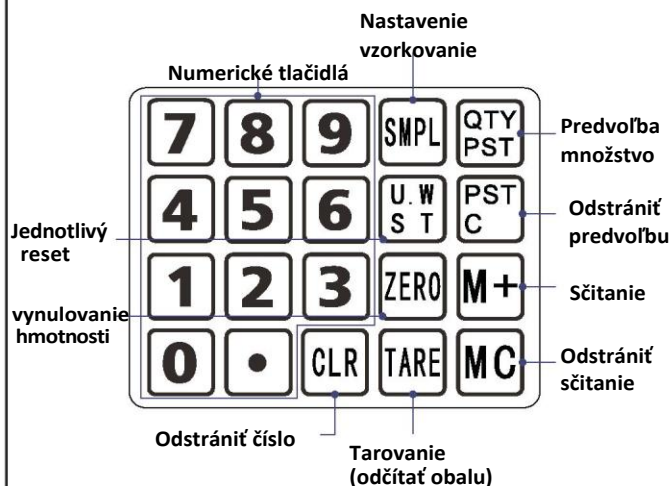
Nastavenie vzorkovanie

Numerické tlačidlá

7 8 9 SMPL QTY PST

Predvoľba množstvo

4 5 6 U.W ST PST C

Odstrániť predvoľbu

Jednotlivý reset

1 2 3 ZERO M+

Sčitanie

vynulovanie hmotnosti

0 • CLR TARE MC

Odstrániť sčitanie

Odstrániť číslo

Tarovanie (odčítať obalu)